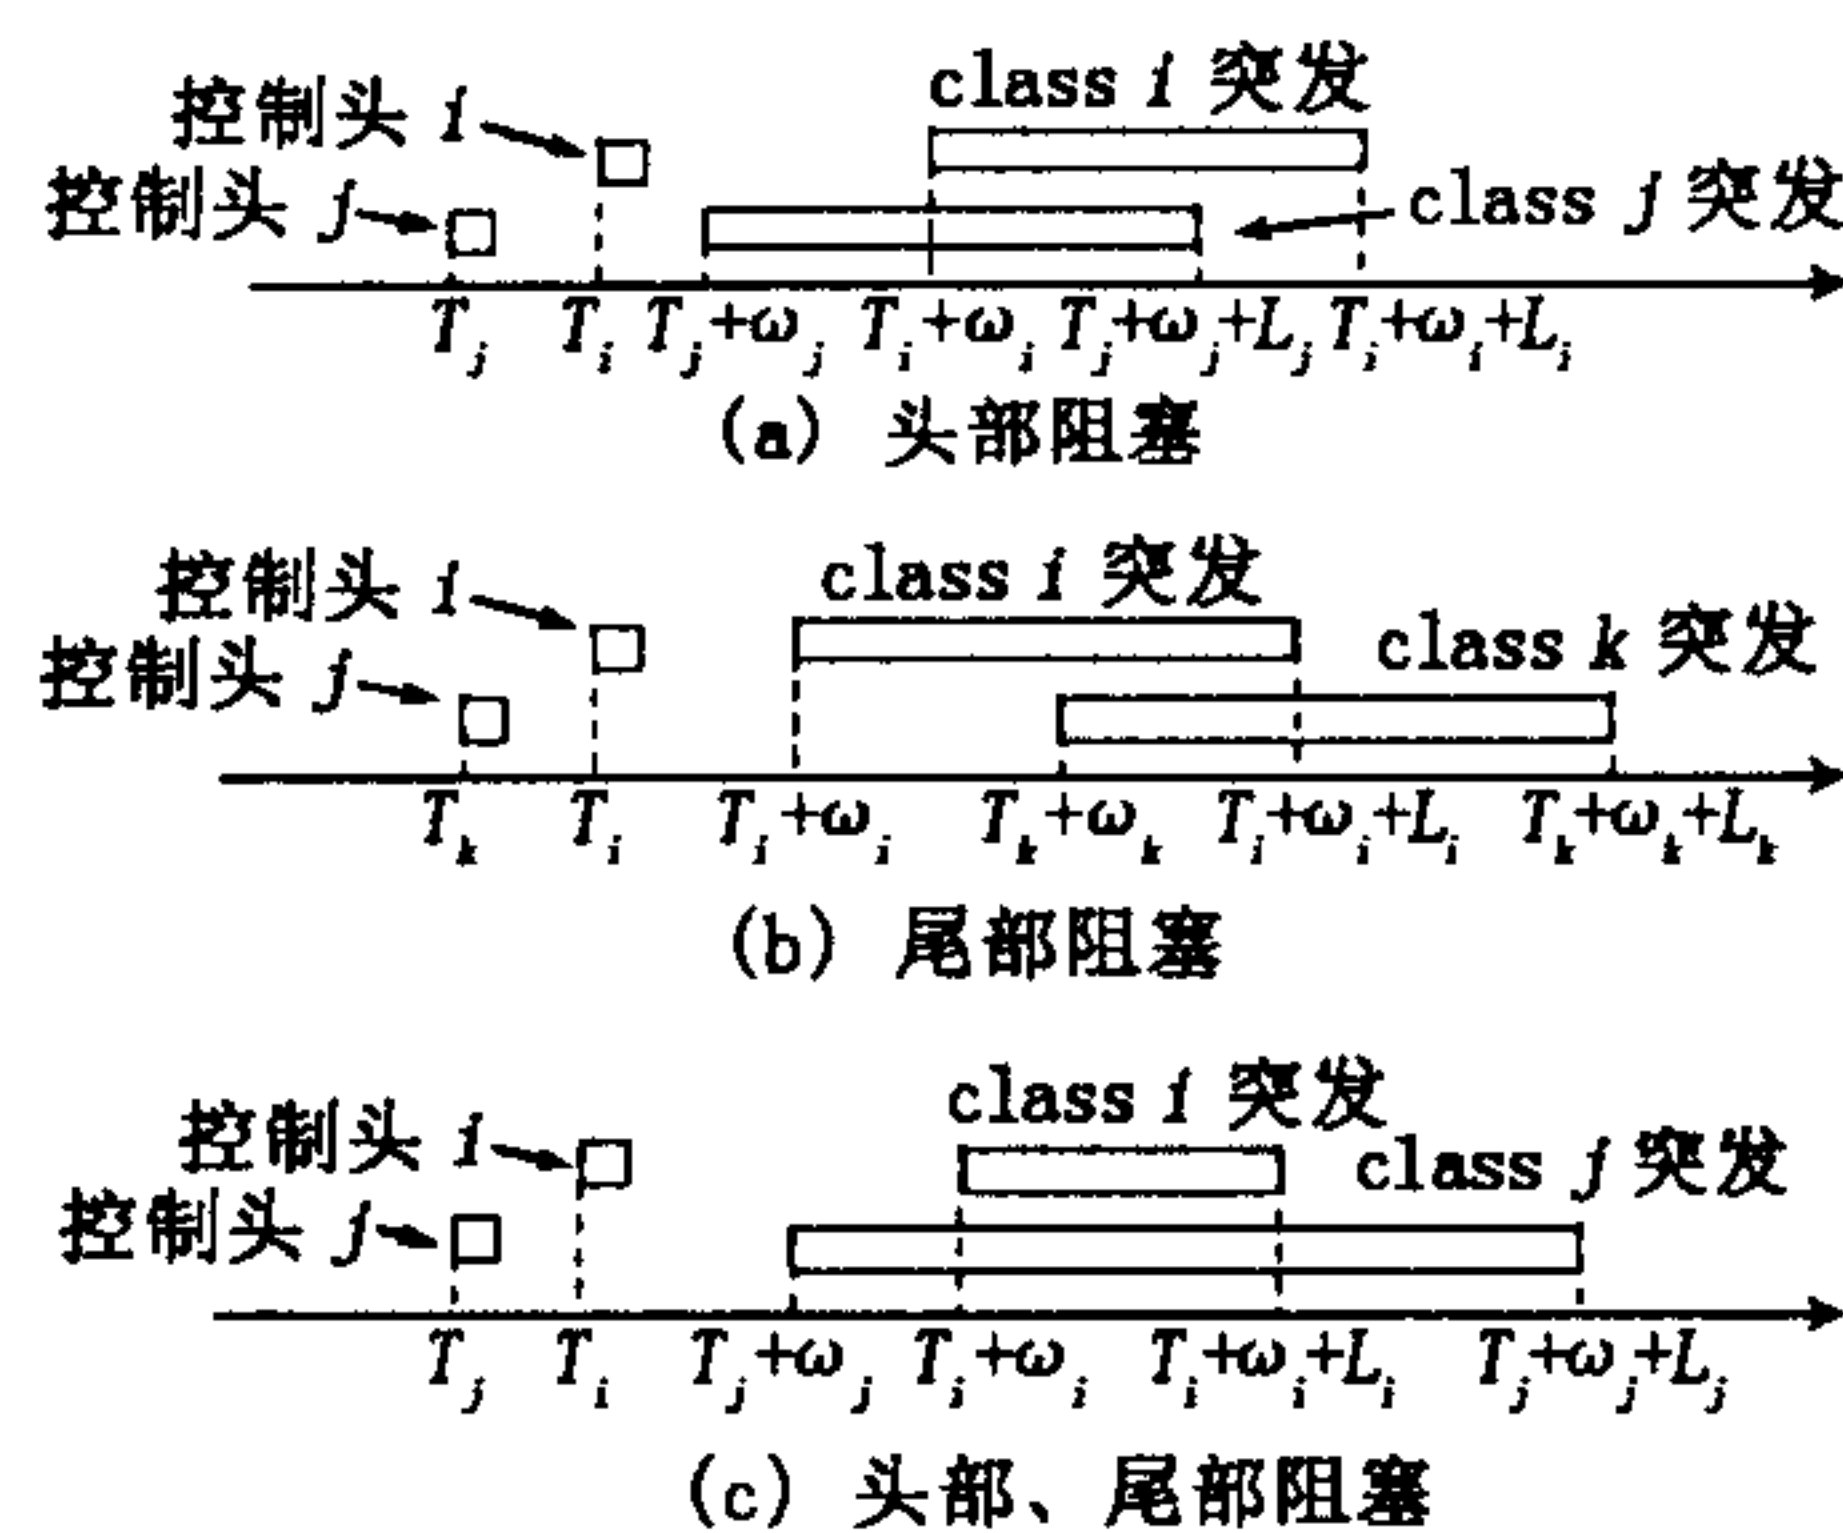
class $i$ 突发

控制头 $i$

控制头 $j$

class $j$ 突发

$T_j$ $T_i$ $T_j+\omega_j$ $T_i+\omega_i$ $T_j+\omega_j+L_j$ $T_i+\omega_i+L_i$

(a) 头部阻塞

class $i$ 突发

控制头 $i$

控制头 $j$

class $k$ 突发

$T_k$ $T_i$ $T_i+\omega_i$ $T_k+\omega_k$ $T_i+\omega_i+L_i$ $T_k+\omega_k+L_k$

(b) 尾部阻塞

class $i$ 突发

控制头 $i$

控制头 $j$

class $j$ 突发

$T_j$ $T_i$ $T_j+\omega_j$ $T_i+\omega_i$ $T_i+\omega_i+L_i$ $T_j+\omega_j+L_j$

(c) 头部、尾部阻塞